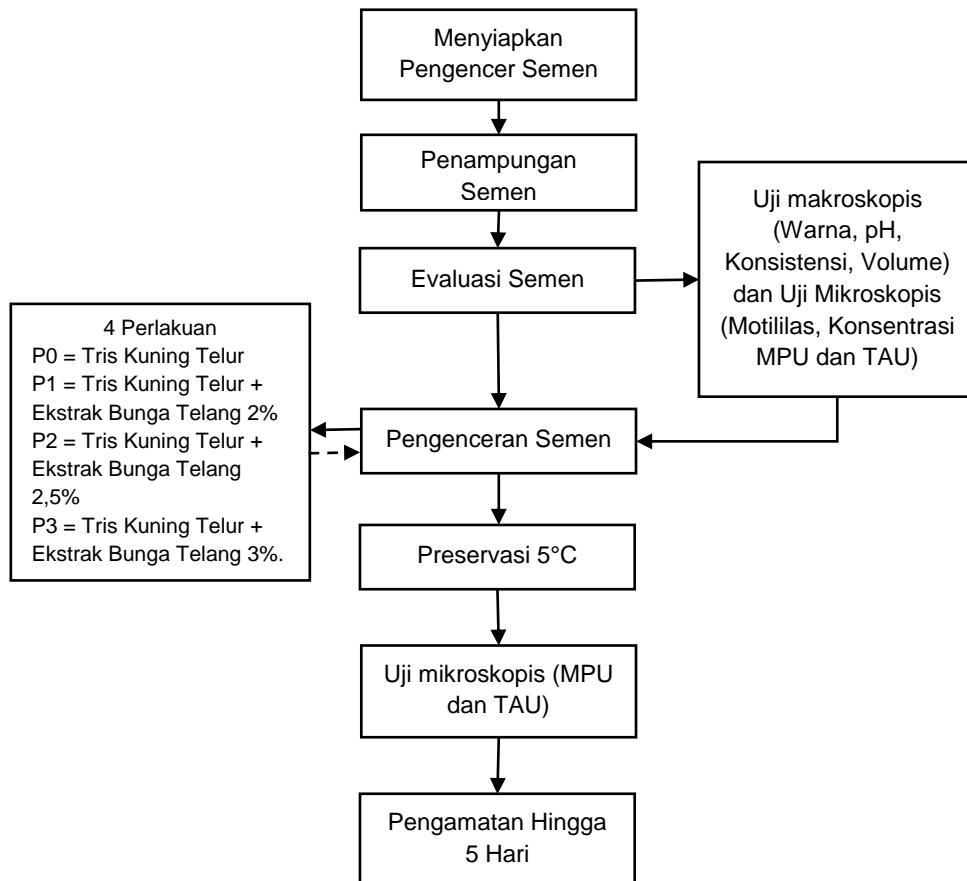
Menyiapkan Pengencer Semen

Penampungan Semen

Evaluasi Semen

Uji makroskopis (Warna, pH, Konsistensi, Volume) dan Uji Mikroskopis (Motililas, Konsentrasi MPU dan TAU)

4 Perlakuan
P0 = Tris Kuning Telur
P1 = Tris Kuning Telur + Ekstrak Bunga Telang 2%
P2 = Tris Kuning Telur + Ekstrak Bunga Telang 2,5%
P3 = Tris Kuning Telur + Ekstrak Bunga Telang 3%.

Pengenceran Semen

Preservasi 5°C

Uji mikroskopis (MPU dan TAU)

Pengamatan Hingga 5 Hari